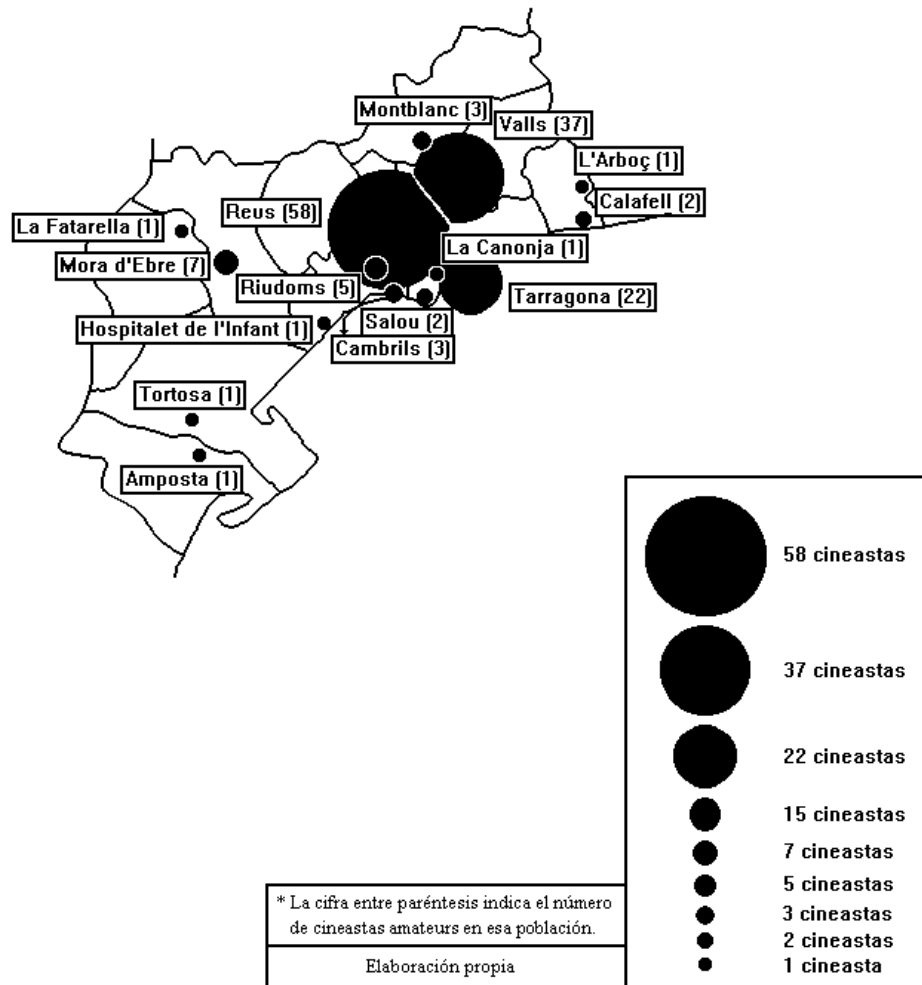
Montblanc (3)
Valls (37)
L'Arboç (1)
Calafell (2)
Reus (58)
La Fatarella (1)
La Canonja (1)
Mora d'Ebre (7)
Riudoms (5)
Tarragona (22)
Hospitalet de l'Infant (1)
Salou (2)
Cambrils (3)
Tortosa (1)
Amposta (1)

58 cineastas
37 cineastas
22 cineastas
15 cineastas
7 cineastas
5 cineastas
3 cineastas
2 cineastas
1 cineasta

* La cifra entre paréntesis indica el número de cineastas amateurs en esa población.

Elaboración propia